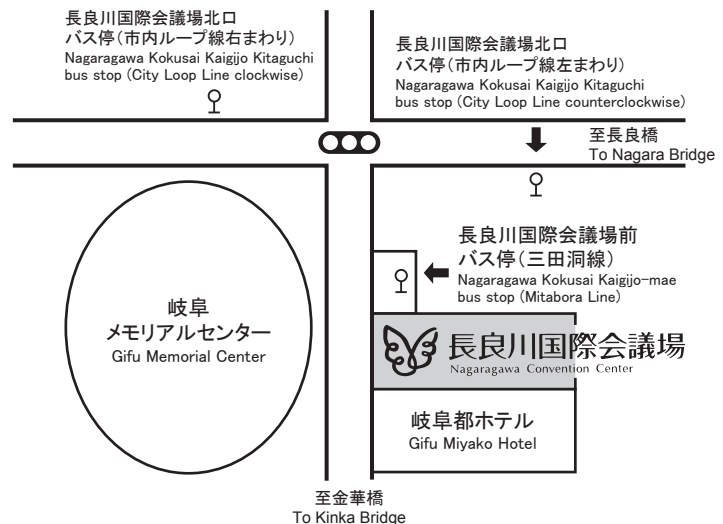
長良川国際会議場北口
バス停（市内ループ線右まわり）
Nagaragawa Kokusai Kaigijo Kitaguchi
bus stop (City Loop Line clockwise)

長良川国際会議場北口
バス停（市内ループ線左まわり）
Nagaragawa Kokusai Kaigijo Kitaguchi
bus stop (City Loop Line counterclockwise)

至長良橋
To Nagara Bridge

長良川国際会議場前
バス停（三田洞線）
Nagaragawa Kokusai Kaigijo-mae
bus stop (Mitabora Line)

岐阜
メモリアルセンター
Gifu Memorial Center

長良川国際会議場
Nagaragawa Convention Center

岐阜都ホテル
Gifu Miyako Hotel

至金華橋
To Kinka Bridge